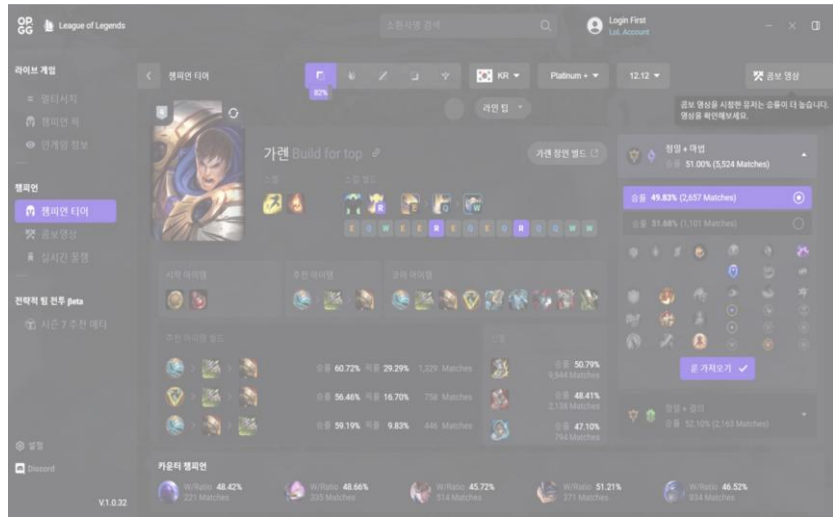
OP GG League of Legends

소환사명 검색

Login First
LoL Account

라이브 게임
멀티서치
챔피언 픽
인게임 정보

챔피언
챔피언 티어
콤보영상
실시간 물량

전략적 팀 전투 Beta
시즌 7 추천 메타

설정
Discord
V.1.0.32

챔피언 티어
82%
KR
Platinum +
12.12
콤보 영상
콤보 영상을 시청한 유저는 승률이 더 높습니다. 영상을 확인해보세요.

라인 탑

가렌 Build for top
가렌 장인 빌드

스펠
스킬 빌드
Q R E W
E Q W E E R E Q E Q R Q Q W W

정밀 + 마법
승률 51.00% (5,524 Matches)

승률 49.83% (2,657 Matches)
승률 51.68% (1,101 Matches)

룬 가져오기

정밀 + 결의
승률 52.10% (2,163 Matches)

시작 아이템
추천 아이템
코어 아이템

추천 아이템 빌드
승률 60.72% 픽률 29.29% 1,329 Matches
승률 56.46% 픽률 16.70% 758 Matches
승률 59.19% 픽률 9.83% 446 Matches

신발
승률 50.79% 9,844 Matches
승률 48.41% 2,138 Matches
승률 47.10% 794 Matches

카운터 챔피언
W/Ratio 48.42% 221 Matches
W/Ratio 48.66% 335 Matches
W/Ratio 45.72% 514 Matches
W/Ratio 51.21% 371 Matches
W/Ratio 46.52% 834 Matches